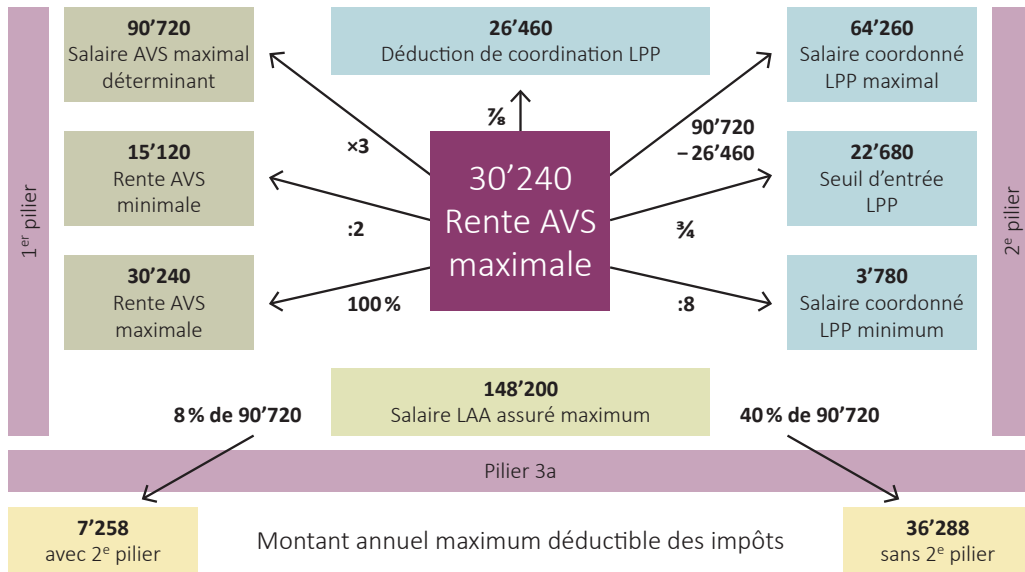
1$^{er}$ pilier

90’720
Salaire AVS maximal déterminant

26’460
Déduction de coordination LPP

64’260
Salaire coordonné LPP maximal

2$^{e}$ pilier

×3

⅞

90’720
– 26’460

15’120
Rente AVS minimale

30’240
Rente AVS maximale

22’680
Seuil d’entrée LPP

:2

¾

30’240
Rente AVS maximale

100 %

:8

3’780
Salaire coordonné LPP minimum

148’200
Salaire LAA assuré maximum

8 % de 90’720

40 % de 90’720

Pilier 3a

7’258
avec 2$^{e}$ pilier

Montant annuel maximum déductible des impôts

36’288
sans 2$^{e}$ pilier